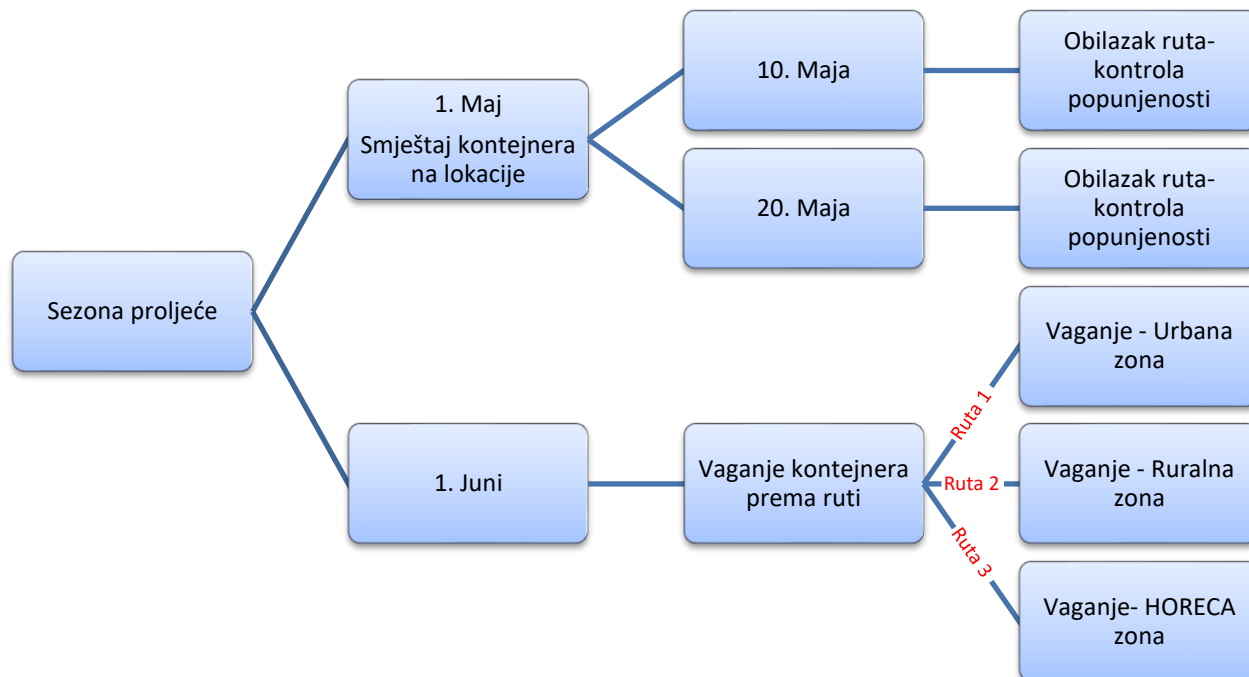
Sezona proljeće

1. Maj
Smještaj kontejnera na lokacije

10. Maja

Obilazak ruta-kontrola popunjenosti

20. Maja

Obilazak ruta-kontrola popunjenosti

1. Juni

Vaganje kontejnera prema ruti

Ruta 1

Vaganje - Urbana zona

Ruta 2

Vaganje - Ruralna zona

Ruta 3

Vaganje- HORECA zona